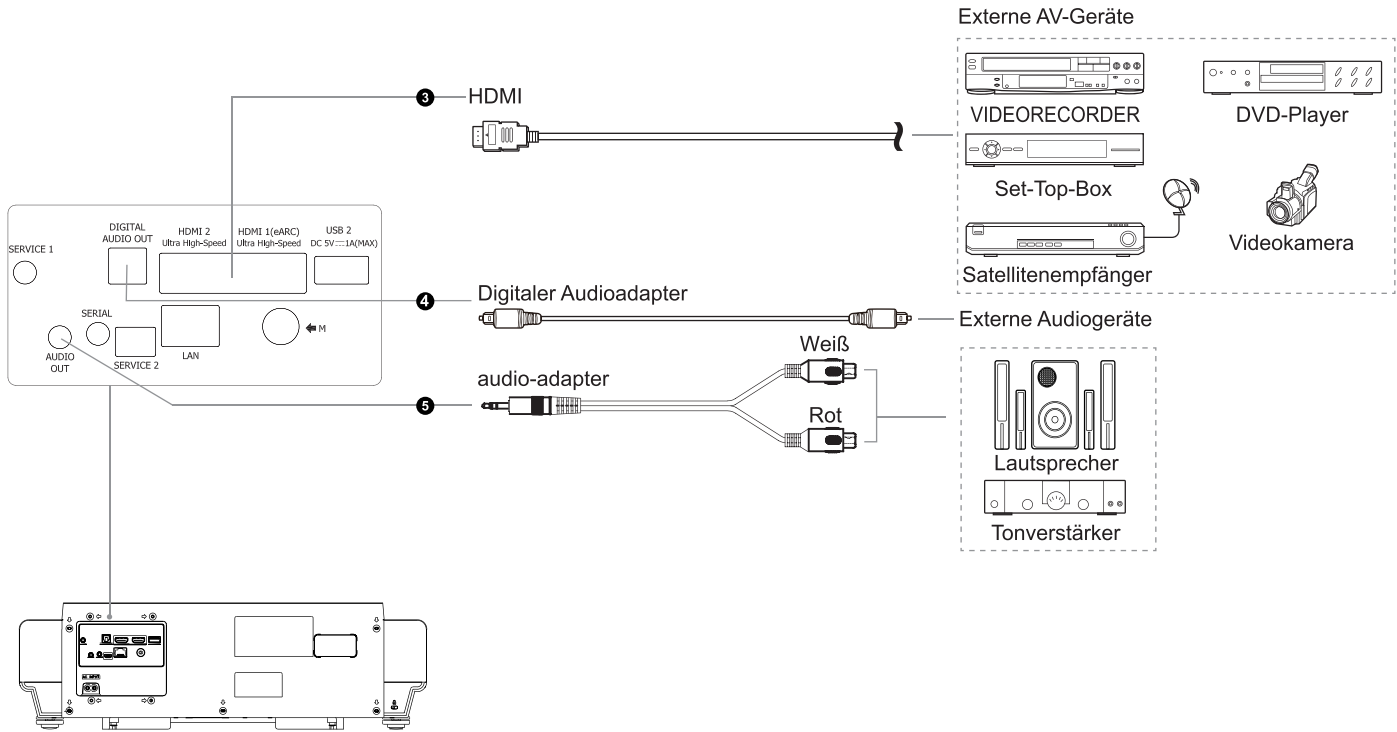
Externe AV-Geräte

VIDEORECORDER

DVD-Player

Set-Top-Box

Satellitenempfänger

Videokamera

3 HDMI

SERVICE 1

DIGITAL AUDIO OUT

HDMI 2 Ultra High-Speed

HDMI 1(eARC) Ultra High-Speed

USB 2 DC 5V ⎓ 1A(MAX)

SERIAL

LAN

M

AUDIO OUT

SERVICE 2

4 Digitaler Audioadapter

Externe Audiogeräte

Weiß

5 audio-adapter

Rot

Lautsprecher

Tonverstärker

AC INPUT